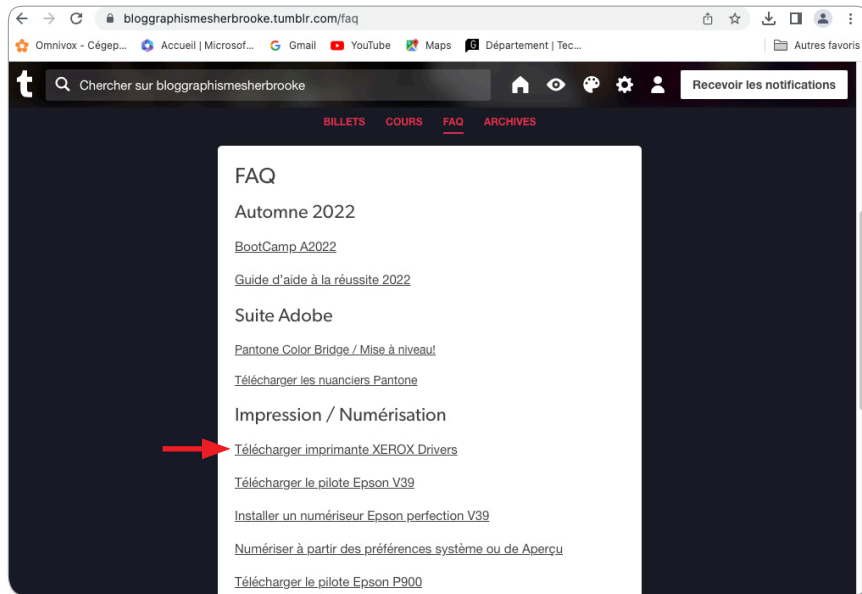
bloggraphismesherbrooke.tumblr.com/faq

Omnivox - Cégep... Accueil | Microsof... Gmail YouTube Maps Département | Tec... Autres favoris

t Chercher sur bloggraphismesherbrooke Recevoir les notifications

BILLETS COURS FAQ ARCHIVES

FAQ

Automne 2022

BootCamp A2022

Guide d'aide à la réussite 2022

Suite Adobe

Pantone Color Bridge / Mise à niveau!

Télécharger les nuanciers Pantone

Impression / Numérisation

Télécharger imprimante XEROX Drivers

Télécharger le pilote Epson V39

Installer un numériseur Epson perfection V39

Numériser à partir des préférences système ou de Aperçu

Télécharger le pilote Epson P900